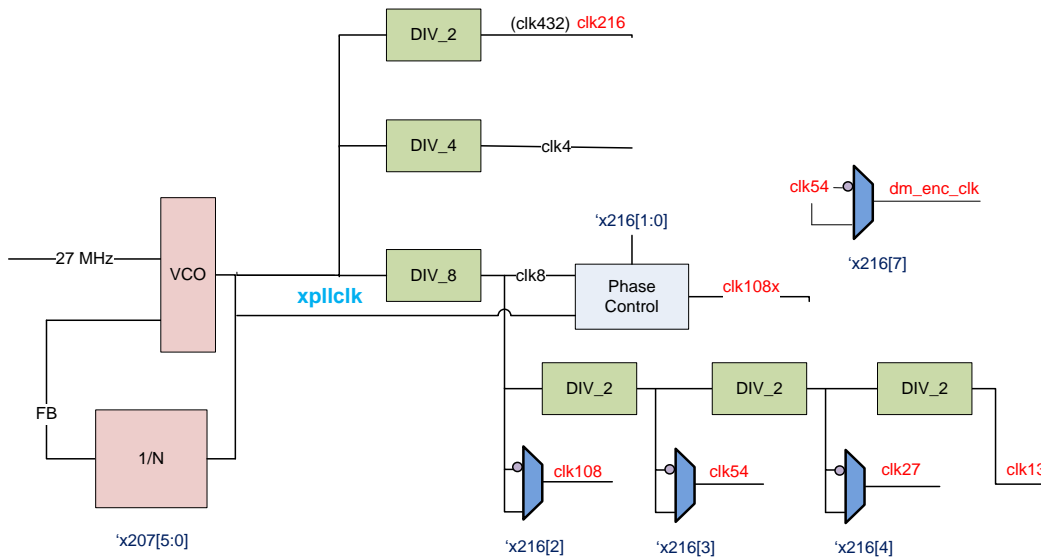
DIV_2
(clk432) clk216
DIV_4
clk4
clk54
dm_enc_clk
'x216[7]
'x216[1:0]
27 MHz
VCO
DIV_8
clk8
Phase Control
clk108x
xpllclk
DIV_2
DIV_2
DIV_2
FB
1/N
clk108
clk54
clk27
clk13
'x207[5:0]
'x216[2]
'x216[3]
'x216[4]